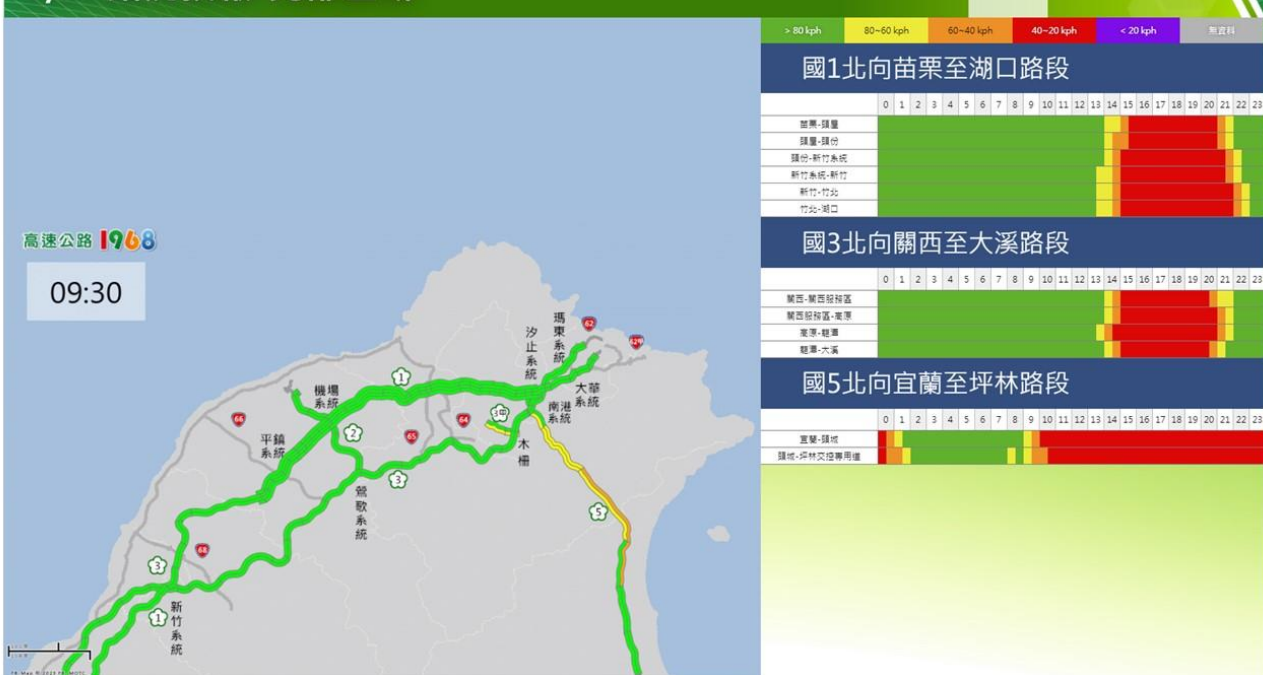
| > 80 kph | 80~60 kph | 60~40 kph | 40~20 kph | < 20 kph | 無資料 |
|---|---|---|---|---|---|

國1北向苗栗至湖口路段

| | 0 | 1 | 2 | 3 | 4 | 5 | 6 | 7 | 8 | 9 | 10 | 11 | 12 | 13 | 14 | 15 | 16 | 17 | 18 | 19 | 20 | 21 | 22 | 23 |
|---|---|---|---|---|---|---|---|---|---|---|---|---|---|---|---|---|---|---|---|---|---|---|---|---|
| 苗栗-頭屋 | | | | | | | | | | | | | | | | | | | | | | | | |
| 頭屋-頭份 | | | | | | | | | | | | | | | | | | | | | | | | |
| 頭份-新竹系統 | | | | | | | | | | | | | | | | | | | | | | | | |
| 新竹系統-新竹 | | | | | | | | | | | | | | | | | | | | | | | | |
| 新竹-竹北 | | | | | | | | | | | | | | | | | | | | | | | | |
| 竹北-湖口 | | | | | | | | | | | | | | | | | | | | | | | | |

國3北向關西至大溪路段

| | 0 | 1 | 2 | 3 | 4 | 5 | 6 | 7 | 8 | 9 | 10 | 11 | 12 | 13 | 14 | 15 | 16 | 17 | 18 | 19 | 20 | 21 | 22 | 23 |
|---|---|---|---|---|---|---|---|---|---|---|---|---|---|---|---|---|---|---|---|---|---|---|---|---|
| 關西-關西服務區 | | | | | | | | | | | | | | | | | | | | | | | | |
| 關西服務區-龍潭 | | | | | | | | | | | | | | | | | | | | | | | | |
| 龍潭-龍潭 | | | | | | | | | | | | | | | | | | | | | | | | |
| 龍潭-大溪 | | | | | | | | | | | | | | | | | | | | | | | | |

國5北向宜蘭至坪林路段

| | 0 | 1 | 2 | 3 | 4 | 5 | 6 | 7 | 8 | 9 | 10 | 11 | 12 | 13 | 14 | 15 | 16 | 17 | 18 | 19 | 20 | 21 | 22 | 23 |
|---|---|---|---|---|---|---|---|---|---|---|---|---|---|---|---|---|---|---|---|---|---|---|---|---|
| 宜蘭-頭城 | | | | | | | | | | | | | | | | | | | | | | | | |
| 頭城-坪林交控專用道 | | | | | | | | | | | | | | | | | | | | | | | | |

高速公路1968

09:30

汐止系統 瑪東系統 62 62甲 1 機場系統 大華系統 南港系統 66 3甲 64 2 65 平鎮系統 木柵 3 鶯歌系統 5 3 68 1 新竹系統